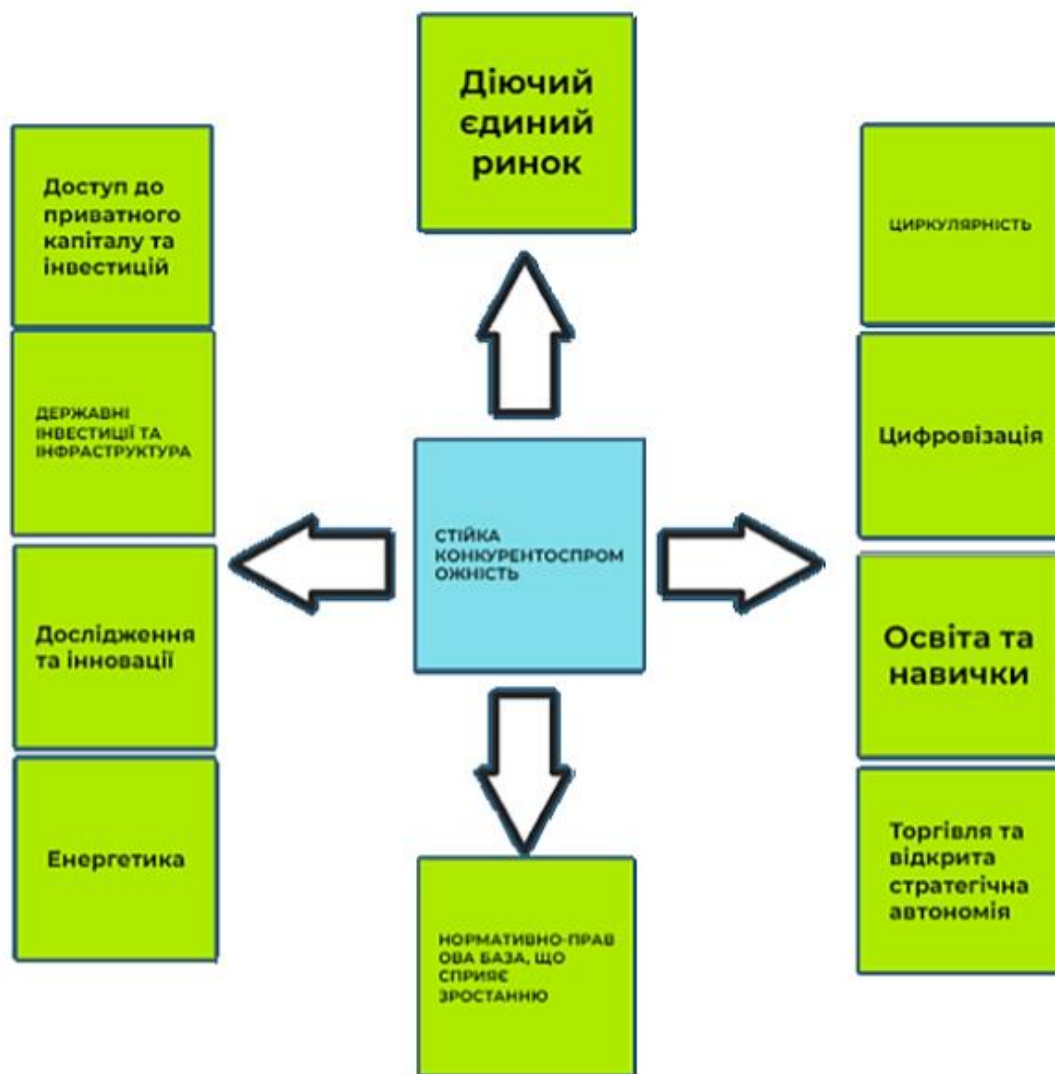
Діючий єдиний ринок

Доступ до приватного капіталу та інвестицій

ДЕРЖАВНІ ІНВЕСТИЦІЇ ТА ІНФРАСТРУКТУРА

Дослідження та інновації

Енергетика

СТІЙКА КОНКУРЕНТОСПРОМОЖНІСТЬ

НОРМАТИВНО-ПРАВОВА БАЗА, ЩО СПРИЯЄ ЗРОСТАННЮ

ЦИРКУЛЯРНІСТЬ

Цифровізація

Освіта та навички

Торгівля та відкрита стратегічна автономія